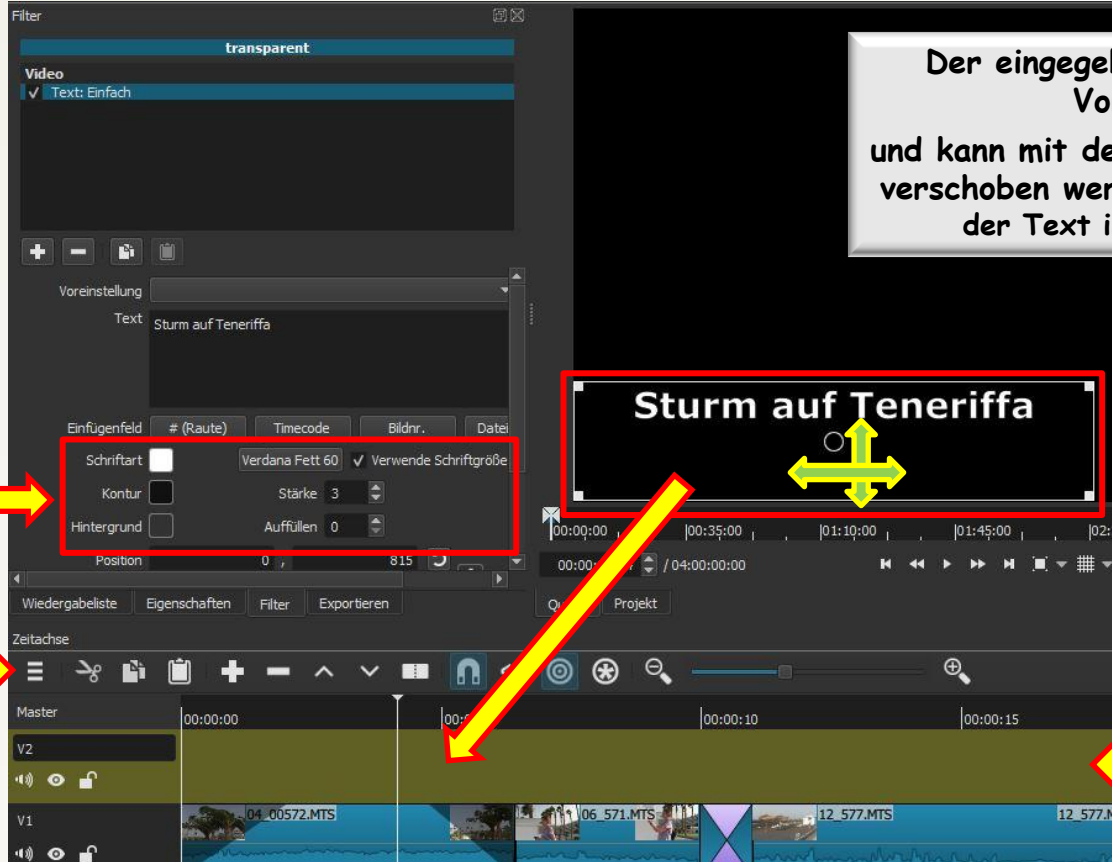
Filter

transparent

Video

✓ Text: Einfach

Voreinstellung

Text

Sturm auf Teneriffa

Einfügenfeld

# (Raute)

Timecode

Bildnr.

Datei

Schriftart

Verdana Fett 60

✓ Verwende Schriftgröße

Kontur

Stärke

3

Hintergrund

Auffüllen

0

Position

0

815

Wiedergabeliste

Eigenschaften

Filter

Exportieren

Der eingegel
Vo

und kann mit de
verschoben wer
der Text i

Sturm auf Teneriffa

00:00:00

00:35:00

01:10:00

01:45:00

02:

00:00:

/ 04:00:00:00

Q

Projekt

Zeitachse

Master

00:00:00

00:0

00:00:10

00:00:15

V2

V1

04_00572.MTS

06_571.MTS

12_577.MTS

12_577.M